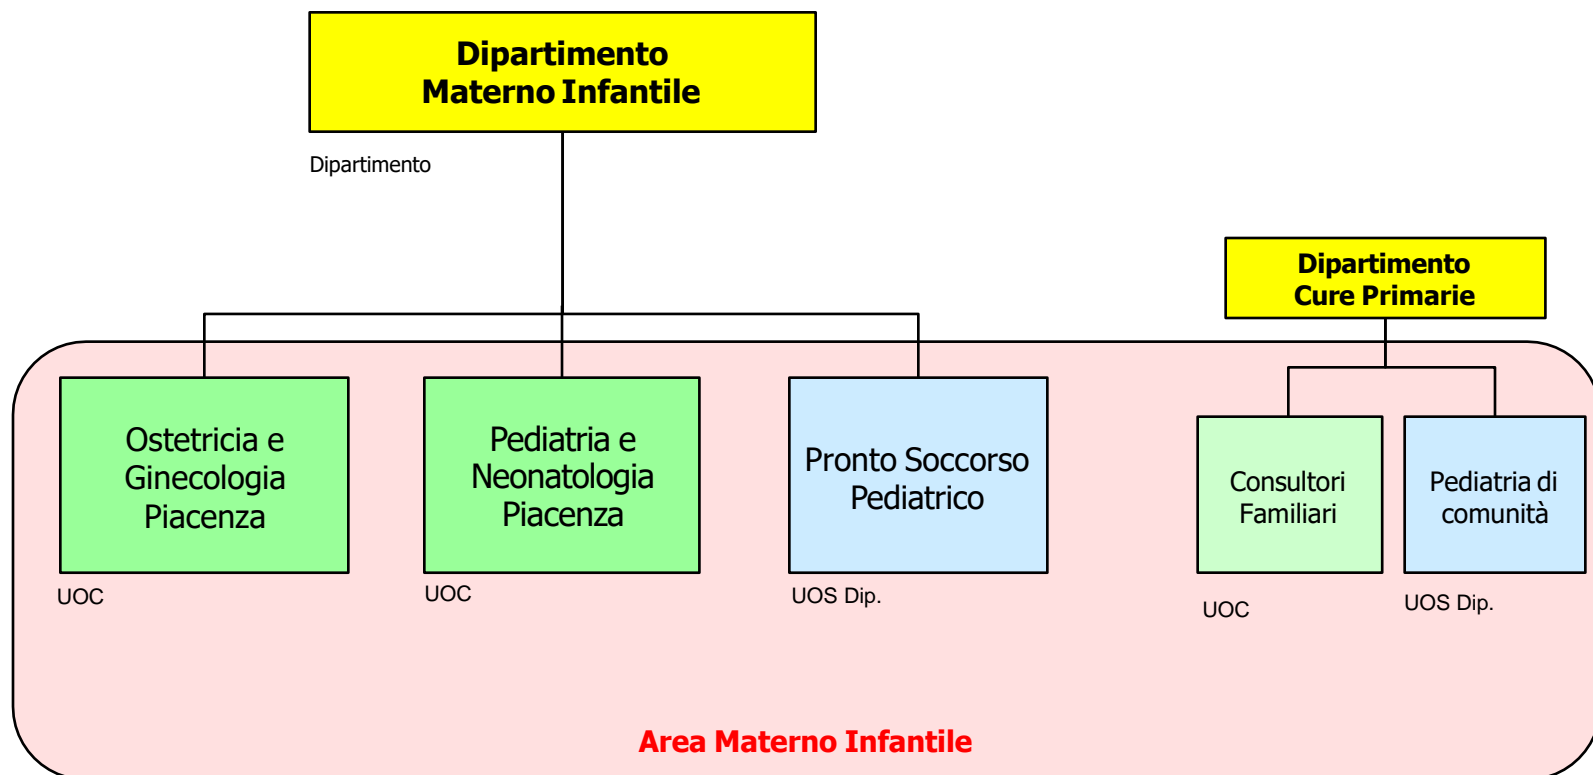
Dipartimento Materno Infantile

Dipartimento

Dipartimento Cure Primarie

Ostetricia e Ginecologia Piacenza

UOC

Pediatria e Neonatologia Piacenza

UOC

Pronto Soccorso Pediatrico

UOS Dip.

Consultori Familiari

UOC

Pediatria di comunità

UOS Dip.

Area Materno Infantile